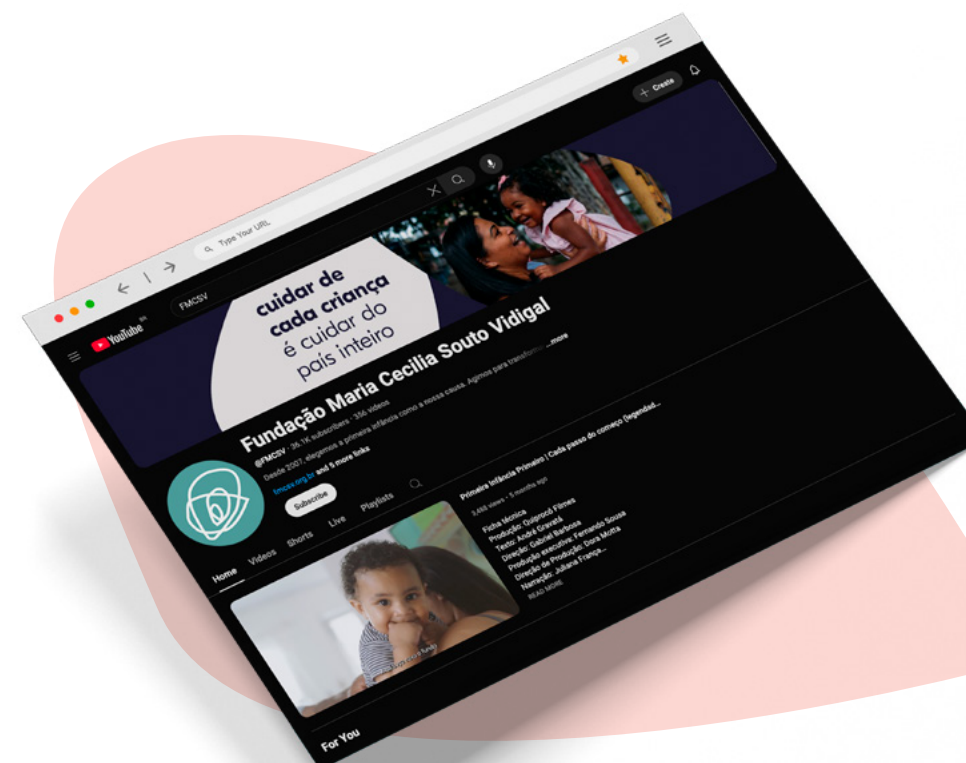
Type Your URL

FMCSV

YouTube BR

Create

cuidar de cada criança é cuidar do país inteiro

Fundação Maria Cecilia Souto Vidigal

@FMCSV · 36.1K subscribers · 356 videos

Desde 2007, elegemos a primeira infância como a nossa causa. Agimos para transfor...more

fmcsv.org.br and 5 more links

Subscribe

Home Videos Shorts Live Playlists

Primeira Infância Primeiro | Cada passo do começo (legendad...

3,468 views · 5 months ago

Ficha técnica
Produção: Quiprocó Filmes
Texto: André Gravatá
Direção: Gabriel Barbosa
Produção executiva: Fernando Sousa
Direção de Produção: Dora Motta
Narração: Juliana França...

READ MORE

For You